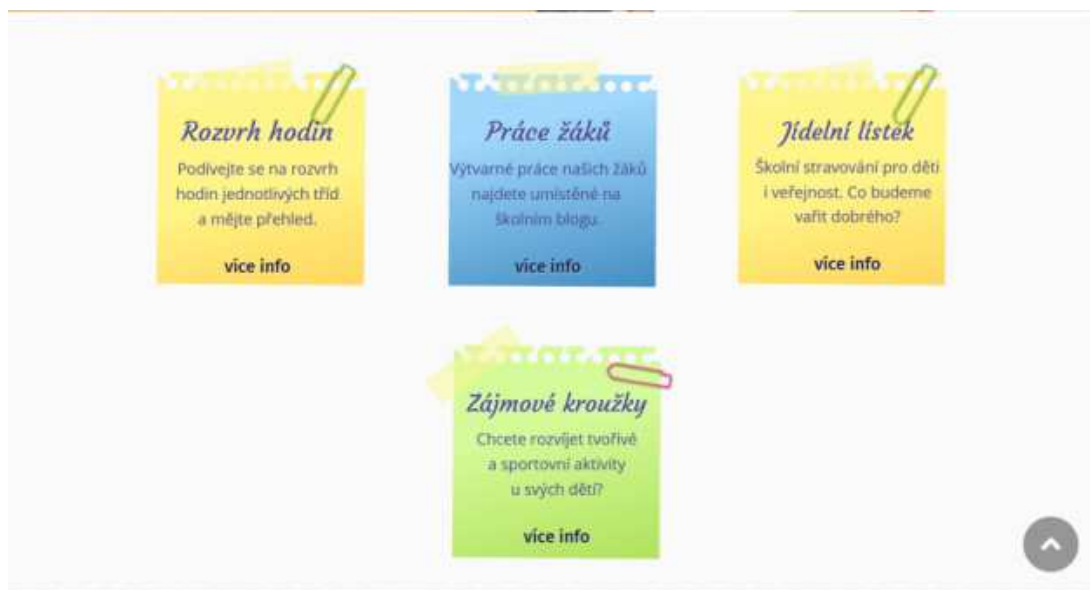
Rozvrh hodin

Podívejte se na rozvrh hodin jednotlivých tříd a mějte přehled.

více info

Práce žáků

Výtvarné práce našich žáků najdete umístěné na školním blogu.

více info

Jídelní lístek

Školní stravování pro děti i veřejnost. Co budeme vařit dobrého?

více info

Zájmové kroužky

Chcete rozvíjet tvořivé a sportovní aktivity u svých dětí?

více info